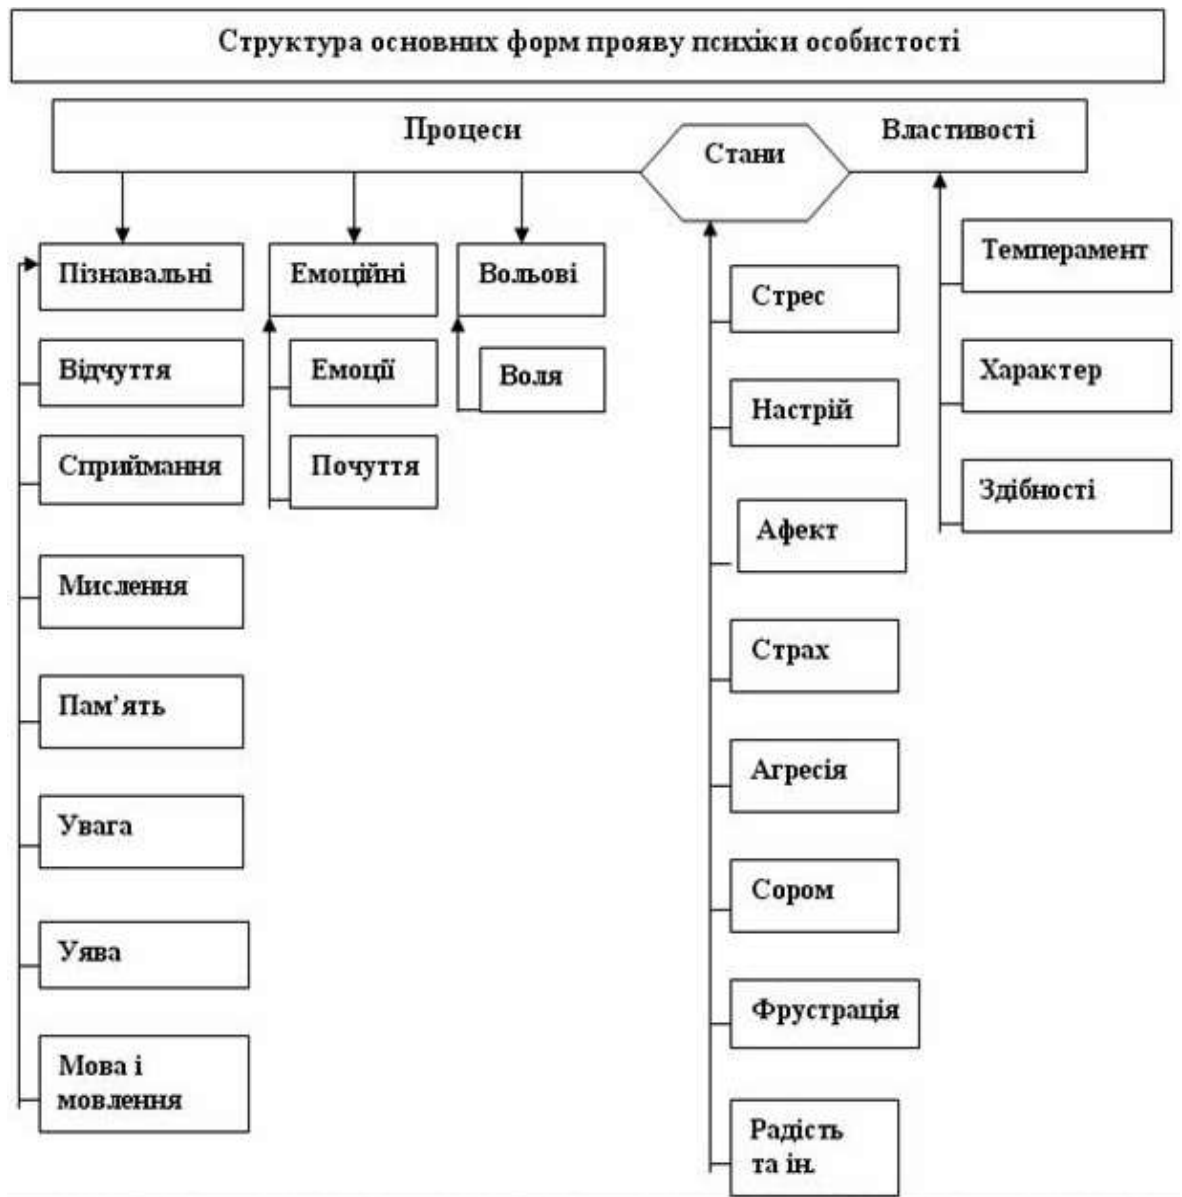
Структура основних форм прояву психіки особистості

Процеси

Стани

Властивості

Пізнавальні

Відчуття

Сприймання

Мислення

Пам'ять

Увага

Уява

Мова і мовлення

Емоційні

Емоції

Почуття

Вольові

Воля

Стрес

Настрій

Афект

Страх

Агресія

Сором

Фрустрація

Радість та ін.

Темперамент

Характер

Здібності